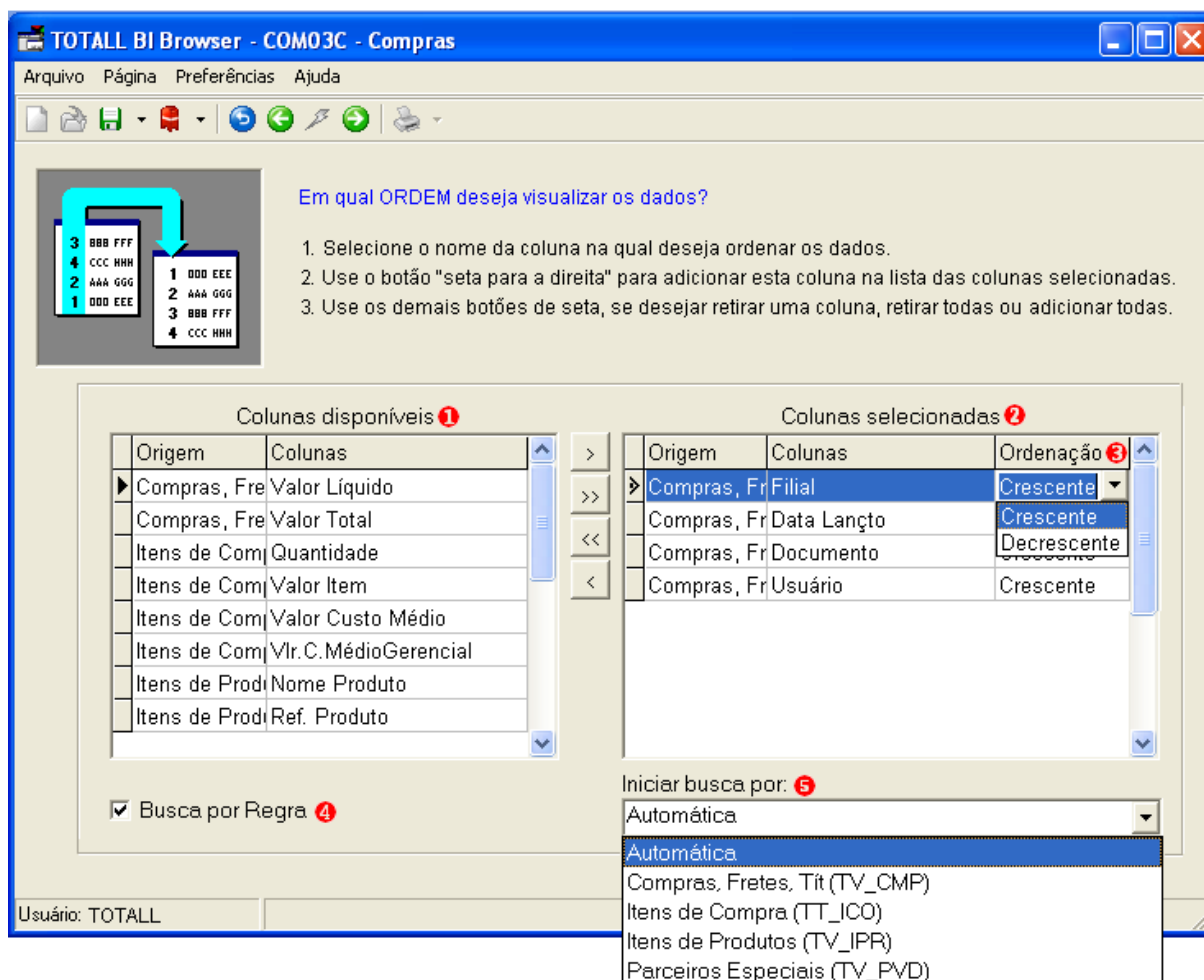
TOTALL BI Browser - COM03C - Compras

Arquivo Página Preferências Ajuda

3 BBB FFF
4 CCC HHH
2 AAA GGG
1 DDD EEE

1 DDD EEE
2 AAA GGG
3 BBB FFF
4 CCC HHH

Em qual ORDEM deseja visualizar os dados?

1. Selecione o nome da coluna na qual deseja ordenar os dados.
2. Use o botão "seta para a direita" para adicionar esta coluna na lista das colunas selecionadas.
3. Use os demais botões de seta, se desejar retirar uma coluna, retirar todas ou adicionar todas.

Colunas disponíveis 1

| Origem | Colunas |
|---|---|
| Compras, Fre | Valor Líquido |
| Compras, Fre | Valor Total |
| Itens de Comp | Quantidade |
| Itens de Comp | Valor Item |
| Itens de Comp | Valor Custo Médio |
| Itens de Comp | Vlr.C.MédioGerencial |
| Itens de Prod | Nome Produto |
| Itens de Prod | Ref. Produto |

>
>>
<<
<

Colunas selecionadas 2

| Origem | Colunas | Ordenação 3 |
|---|---|---|
| Compras, Fr | Filial | Crescente |
| Compras, Fr | Data Lançto | |
| Compras, Fr | Documento | Crescente |
| Compras, Fr | Usuário | Crescente |

Crescente
Decrescente

Busca por Regra 4

Iniciar busca por: 5
Automática

Automática
Compras, Fretes, Tít (TV_CMP)
Itens de Compra (TT_ICO)
Itens de Produtos (TV_IPR)
Parceiros Especiais (TV_PVD)

Usuário: TOTALL